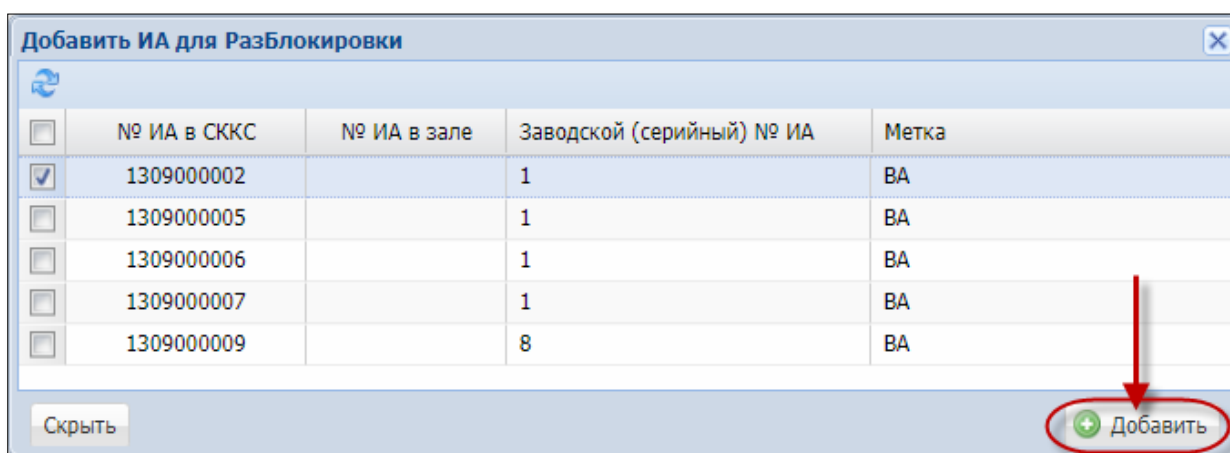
Добавить ИА для РазБлокировки

| | № ИА в СККС | № ИА в зале | Заводской (серийный) № ИА | Метка |
|---|---|---|---|---|
| ☑ | 1309000002 | | 1 | ВА |
| ☐ | 1309000005 | | 1 | ВА |
| ☐ | 1309000006 | | 1 | ВА |
| ☐ | 1309000007 | | 1 | ВА |
| ☐ | 1309000009 | | 8 | ВА |

Скрыть

Добавить